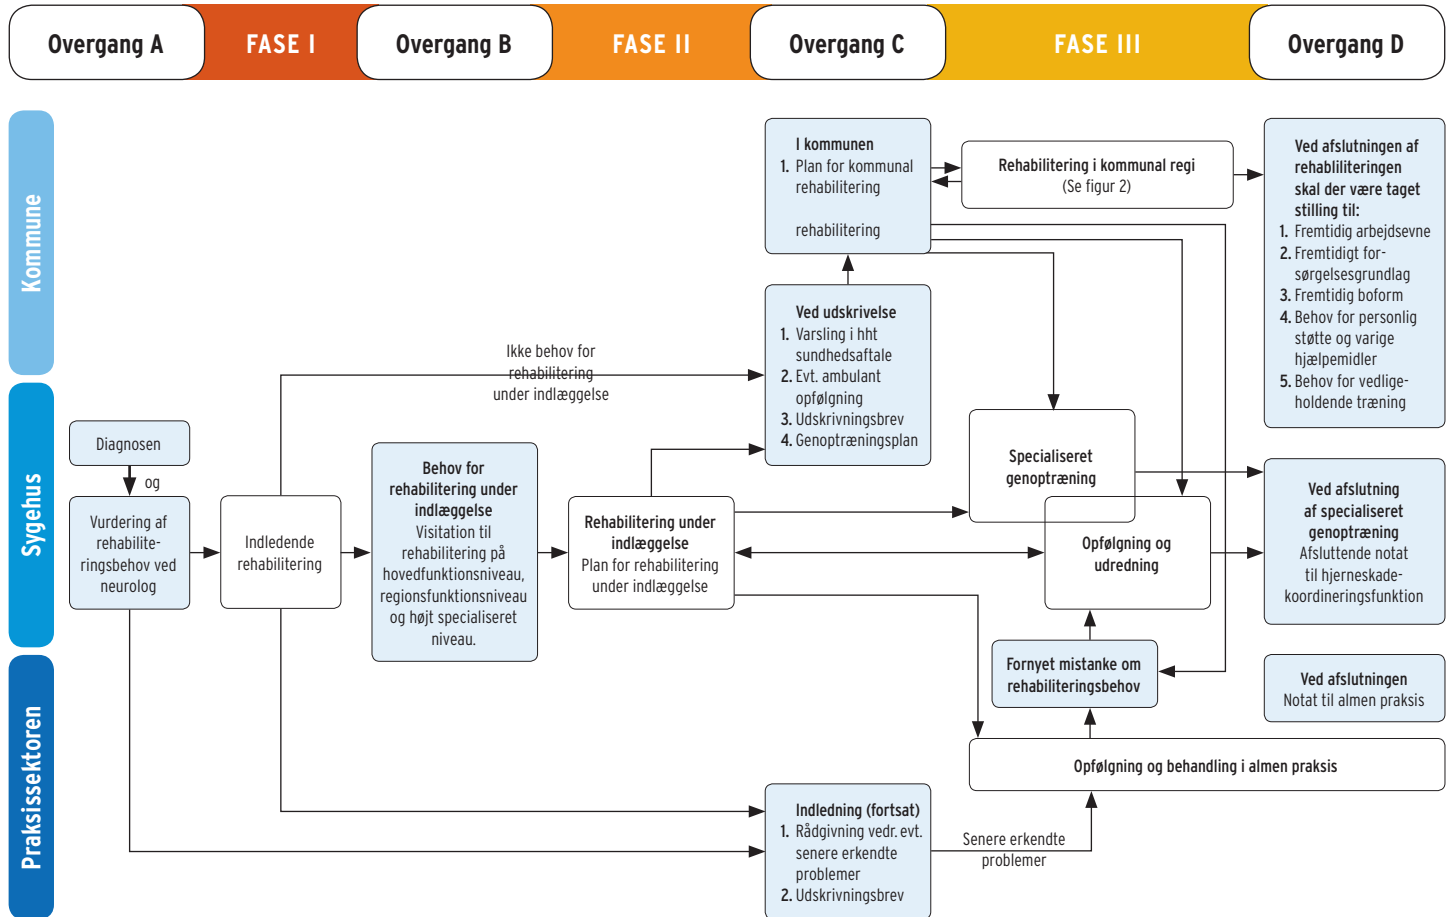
Overgang A | FASE I | Overgang B | FASE II | Overgang C | FASE III | Overgang D

Kommune

Sygehus

Praksissektoren

I kommunen
1. Plan for kommunal rehabilitering

rehabilitering

Rehabilitering i kommunal regi
(Se figur 2)

Ved afslutningen af rehabiliteringen skal der være taget stilling til:
1. Fremtidig arbejdsevne
2. Fremtidigt forsørgelsesgrundlag
3. Fremtidig boform
4. Behov for personlig støtte og varige hjælpemidler
5. Behov for vedligeholdende træning

Ved udskrivelse
1. Varsling i hht sundhedsaftale
2. Evt. ambulant opfølgning
3. Udskrivningsbrev
4. Genoptræningsplan

Ikke behov for rehabilitering under indlæggelse

Diagnosen

og

Vurdering af rehabiliteringsbehov ved neurolog

Indledende rehabilitering

Behov for rehabilitering under indlæggelse
Visitation til rehabilitering på hovedfunktionsniveau, regionsfunktionsniveau og højt specialiseret niveau.

Rehabilitering under indlæggelse
Plan for rehabilitering under indlæggelse

Specialiseret genoptræning

Opfølgning og udredning

Ved afslutning af specialiseret genoptræning
Afsluttende notat til hjerneskadekoordineringsfunktion

Fornyet mistanke om rehabiliteringsbehov

Ved afslutningen
Notat til almen praksis

Opfølgning og behandling i almen praksis

Indledning (fortsat)
1. Rådgivning vedr. evt. senere erkendte problemer
2. Udskrivningsbrev

Senere erkendte problemer